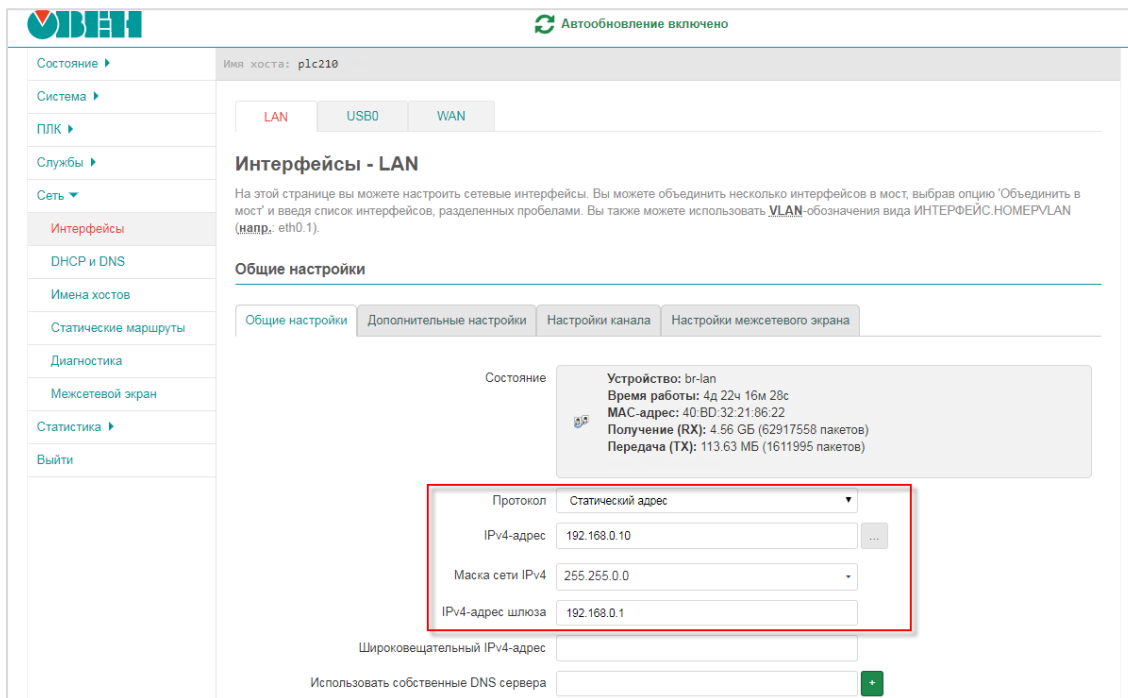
ОВЕН

Автообновление включено

Состояние
Система
ПЛК
Службы
Сеть
Интерфейсы
DHCP и DNS
Имена хостов
Статические маршруты
Диагностика
Межсетевой экран
Статистика
Выйти

Имя хоста: plc210

LAN | USB0 | WAN

Интерфейсы - LAN

На этой странице вы можете настроить сетевые интерфейсы. Вы можете объединить несколько интерфейсов в мост, выбрав опцию 'Объединить в мост' и введя список интерфейсов, разделенных пробелами. Вы также можете использовать VLAN-обозначения вида ИНТЕРФЕЙС.НОМЕРVLAN (напр.: eth0.1).

Общие настройки

Общие настройки | Дополнительные настройки | Настройки канала | Настройки межсетевого экрана

Состояние
Устройство: br-lan
Время работы: 4д 22ч 16м 28с
MAC-адрес: 40:BD:32:21:86:22
Получение (RX): 4.56 ГБ (62917558 пакетов)
Передача (TX): 113.63 МБ (1611995 пакетов)

Протокол Статический адрес
IPv4-адрес 192.168.0.10 ...
Маска сети IPv4 255.255.0.0
IPv4-адрес шлюза 192.168.0.1
Широковещательный IPv4-адрес
Использовать собственные DNS сервера +